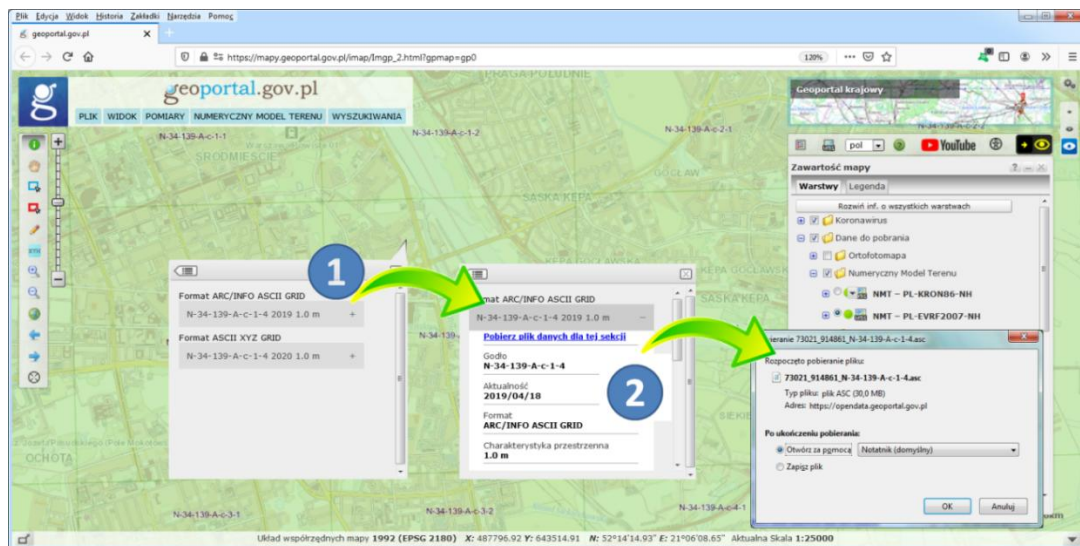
Plik Edycja Widok Historia Zakładki Narzędzia Pomoc
geoportal.gov.pl ×
https://mapy.geoportal.gov.pl/imap/Imgp_2.html?gpmap=gp0
120%

geoportal.gov.pl
PLIK WIDOK POMIARY NUMERYCZNY MODEL TERENU WYSZUKIWANIA

Geoportal krajowy
pol
YouTube

N-34-139-A-c-1-1
N-34-139-A-c-1-2
N-34-139-A-c-2-1
ŚRÓDMIEŚCIE
PRAGA POŁUDNIE
GOCŁAW
SASKA KĘPA
KĘPA GOCŁAWSKA
OCHOTA
N-34-139-A-c-3-1
N-34-139-A-c-3-2

Zawartość mapy
Warstwy Legenda
Rozwiń inf. o wszystkich warstwach
Koronawirus
Dane do pobrania
Ortofotomapa
Numeryczny Model Terenu
NMT – PL-KRON86-NH
NMT – PL-EVRF2007-NH

Format ARC/INFO ASCII GRID
N-34-139-A-c-1-4 2019 1.0 m +
Format ASCII XYZ GRID
N-34-139-A-c-1-4 2020 1.0 m +

1

rmat ARC/INFO ASCII GRID
N-34-139-A-c-1-4 2019 1.0 m −
Pobierz plik danych dla tej sekcji
Godło
N-34-139-A-c-1-4
Aktualność
2019/04/18
Format
ARC/INFO ASCII GRID
Charakterystyka przestrzenna
1.0 m

2

ieranie 73021_914861_N-34-139-A-c-1-4.asc
Rozpoczęto pobieranie pliku:
73021_914861_N-34-139-A-c-1-4.asc
Typ pliku: plik ASC (30,0 MB)
Adres: https://opendata.geoportal.gov.pl
Po ukończeniu pobierania:
Otwórz za pomocą Notatnik (domyślny)
Zapisz plik
OK Anuluj

Układ współrzędnych mapy 1992 (EPSG 2180) X: 487796.92 Y: 643514.91 N: 52°14'14.93" E: 21°06'08.65" Aktualna Skala 1:25000